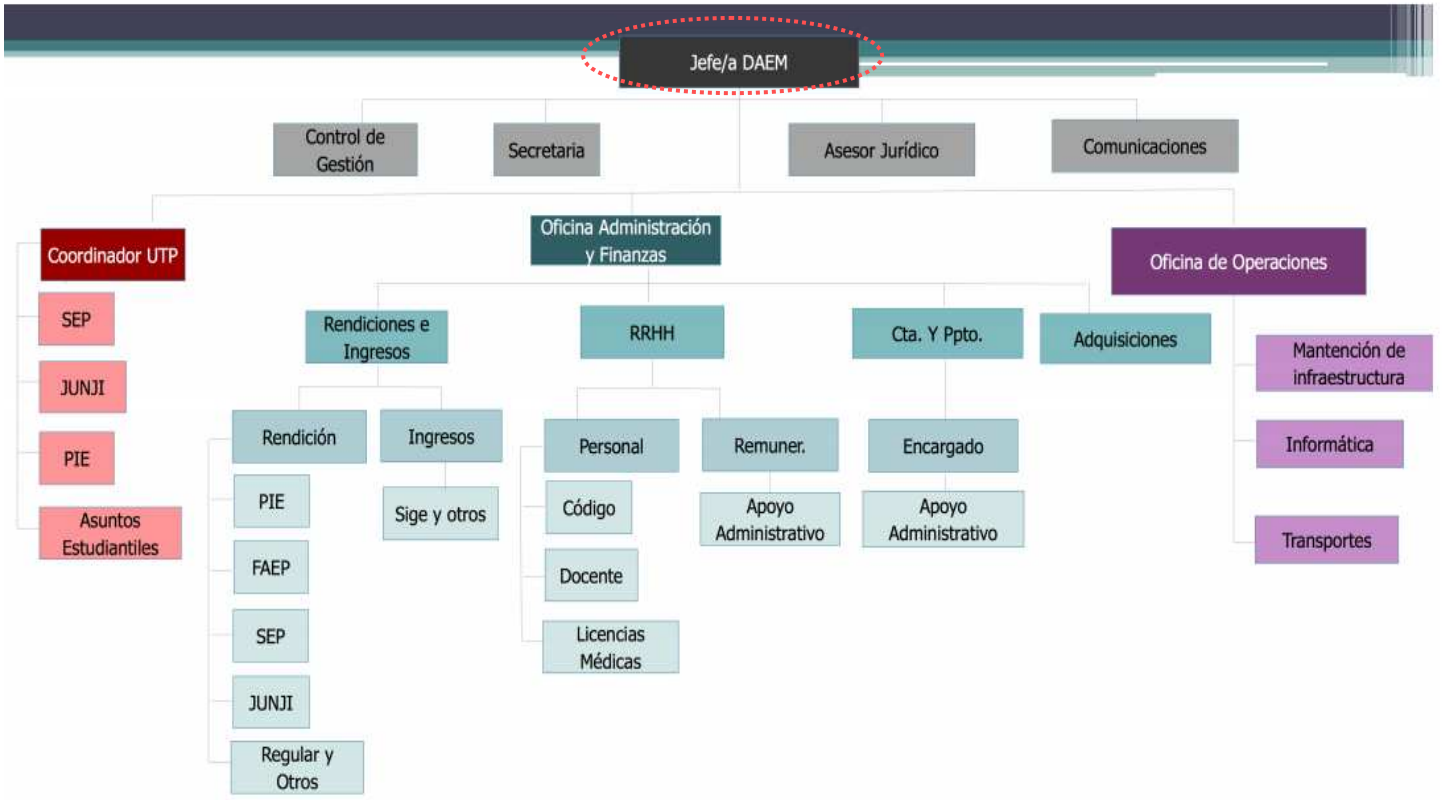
Jefe/a DAEM

Control de Gestión

Secretaria

Asesor Jurídico

Comunicaciones

Coordinador UTP

SEP

JUNJI

PIE

Asuntos Estudiantiles

Oficina Administración y Finanzas

Rendiciones e Ingresos

Rendición

PIE

FAEP

SEP

JUNJI

Regular y Otros

Ingresos

Sige y otros

RRHH

Personal

Código

Docente

Licencias Médicas

Remuner.

Apoyo Administrativo

Cta. Y Ppto.

Encargado

Apoyo Administrativo

Adquisiciones

Oficina de Operaciones

Mantención de infraestructura

Informática

Transportes